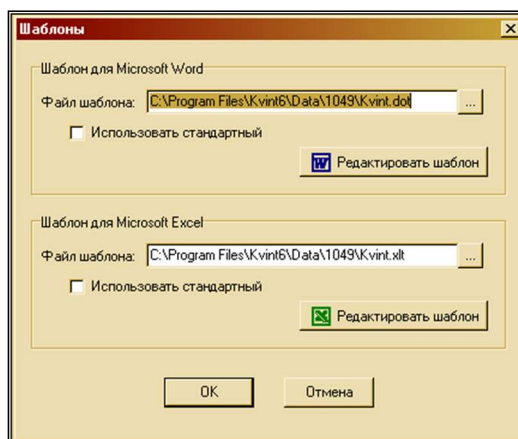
Шаблоны

Шаблон для Microsoft Word

Файл шаблона: C:\Program Files\Kvint6\Data\1049\Kvint.dot ...

Использовать стандартный

Редактировать шаблон

Шаблон для Microsoft Excel

Файл шаблона: C:\Program Files\Kvint6\Data\1049\Kvint.xlt ...

Использовать стандартный

Редактировать шаблон

OK

Отмена